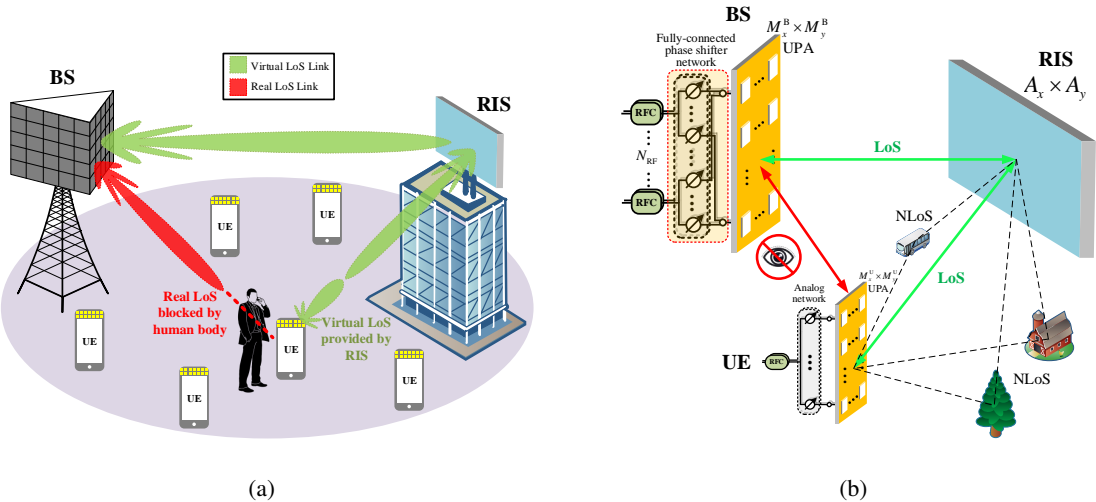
Virtual LoS Link
Real LoS Link

BS

RIS

UE

UE

UE

UE

UE

UE

Real LoS blocked by human body

Virtual LoS provided by RIS

(a)

BS

Fully-connected phase shifter network

$M_x^{\mathrm{B}} \times M_y^{\mathrm{B}}$ UPA

RFC

$N_{\mathrm{RF}}$

RFC

RIS

$A_x \times A_y$

LoS

NLoS

LoS

$M_x^{\mathrm{U}} \times M_y^{\mathrm{U}}$ UPA

Analog network

UE

RFC

NLoS

(b)